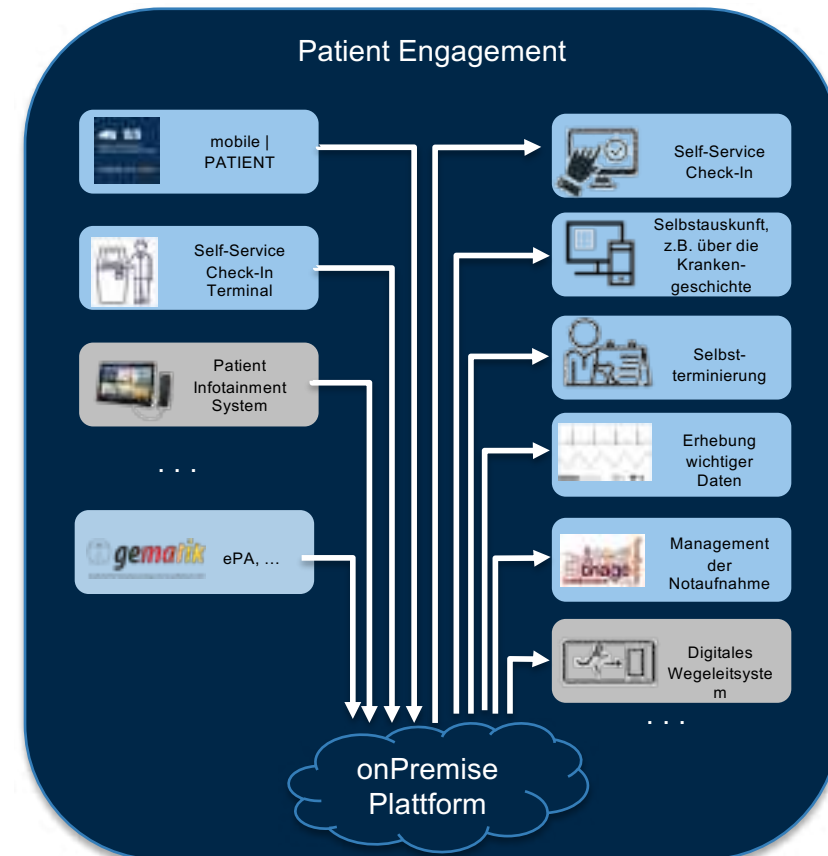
Patient Engagement

mobile | PATIENT

Self-Service Check-In Terminal

Patient Infotainment System

. . .

gematik

ePA, …

Self-Service Check-In

Selbstauskunft, z.B. über die Krankengeschichte

Selbstterminierung

Erhebung wichtiger Daten

triage

Management der Notaufnahme

Digitales Wegeleitsystem

. . .

onPremise Plattform